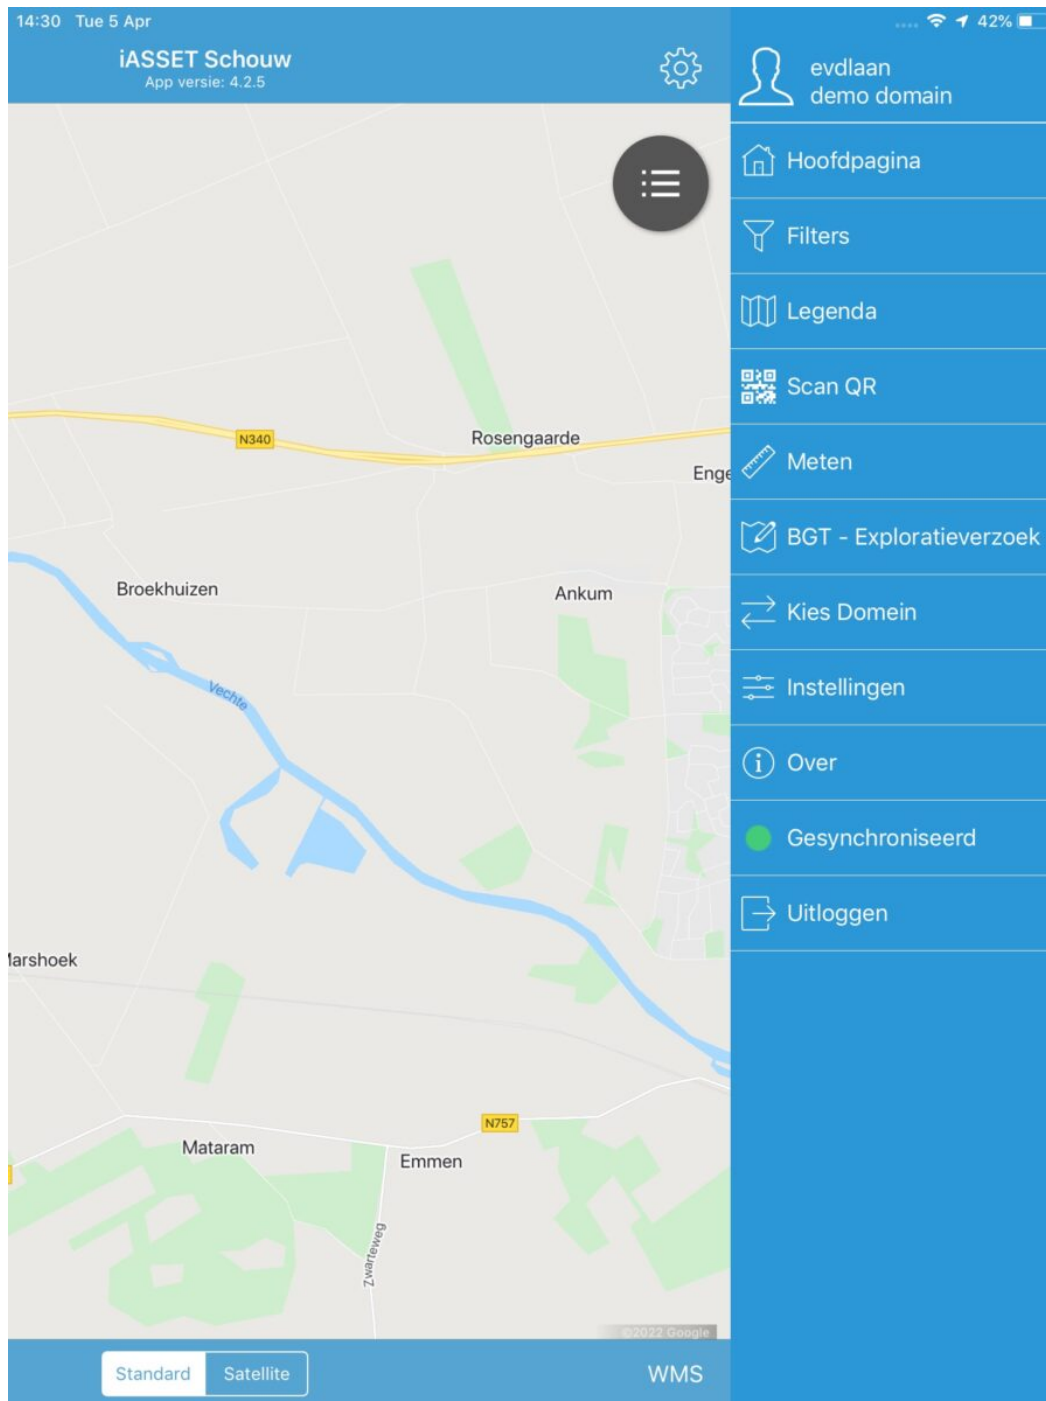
14:30 Tue 5 Apr

42%

iASSET Schouw
App versie: 4.2.5

evdlaan
demo domain

Hoofdpagina
Filters
Legenda
Scan QR
Meten
BGT - Exploratieverzoek
Kies Domein
Instellingen
Over
Gesynchroniseerd
Uitloggen

N340
Rosengaarde
Enge
Broekhuizen
Ankum
Vechte
larshoek
N757
Mataram
Emmen
Zwarteweg
©2022 Google

Standard
Satellite
WMS